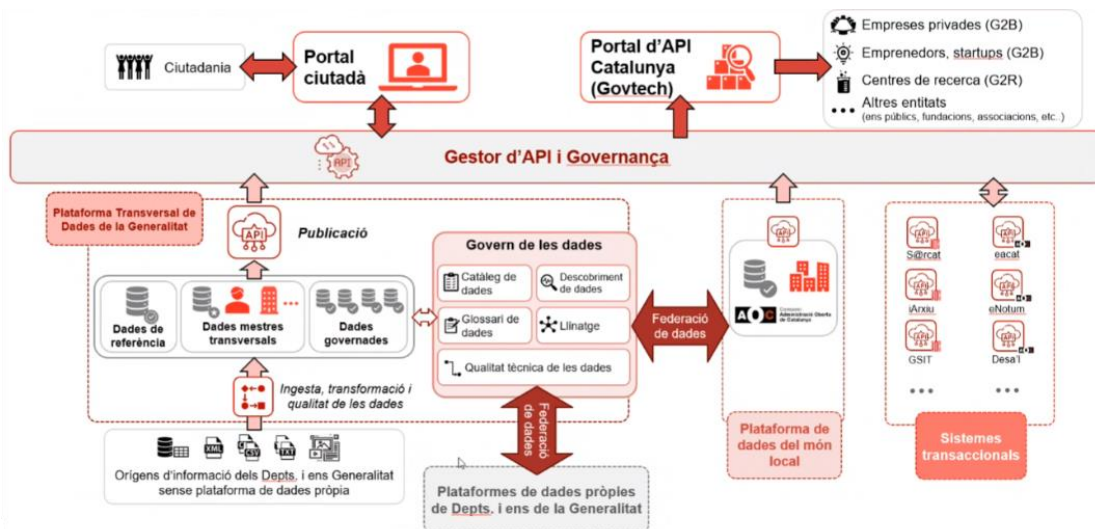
Ciutadania

Portal ciutadà

Portal d'API Catalunya (Govtech)

Empreses privades (G2B)
Emprenedors, startups (G2B)
Centres de recerca (G2R)
Altres entitats
(ens públics, fundacions, associacions, etc..)

API

Gestor d'API i Governança

Plataforma Transversal de Dades de la Generalitat

API

Publicació

Dades de referència

Dades mestres transversals

Dades governades

Ingesta, transformació i qualitat de les dades

Govern de les dades

Catàleg de dades

Descobriment de dades

Glossari de dades

Llinatge

Qualitat tècnica de les dades

Federació de dades

Federació de dades

API

AOC Consorci Administració Oberta de Catalunya

Plataforma de dades del món local

S@rcat

eacat

iArxiu

eNotum

GSIT

Desa'l

• • •

• • •

Sistemes transaccionals

XML

CSV

TXT

Orígens d'informació dels Depts. i ens Generalitat sense plataforma de dades pròpia

Plataformes de dades pròpies de Depts. i ens de la Generalitat